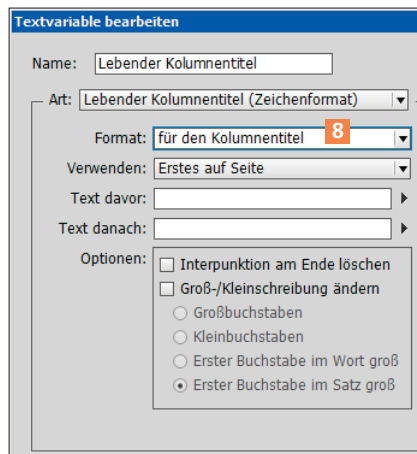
Textvariable bearbeiten

Name: Lebender Kolumnentitel

Art: Lebender Kolumnentitel (Zeichenformat)

Format: für den Kolumnentitel 8

Verwenden: Erstes auf Seite

Text davor:

Text danach:

Optionen: Interpunktion am Ende löschen
Groß-/Kleinschreibung ändern
Großbuchstaben
Kleinbuchstaben
Erster Buchstabe im Wort groß
Erster Buchstabe im Satz groß